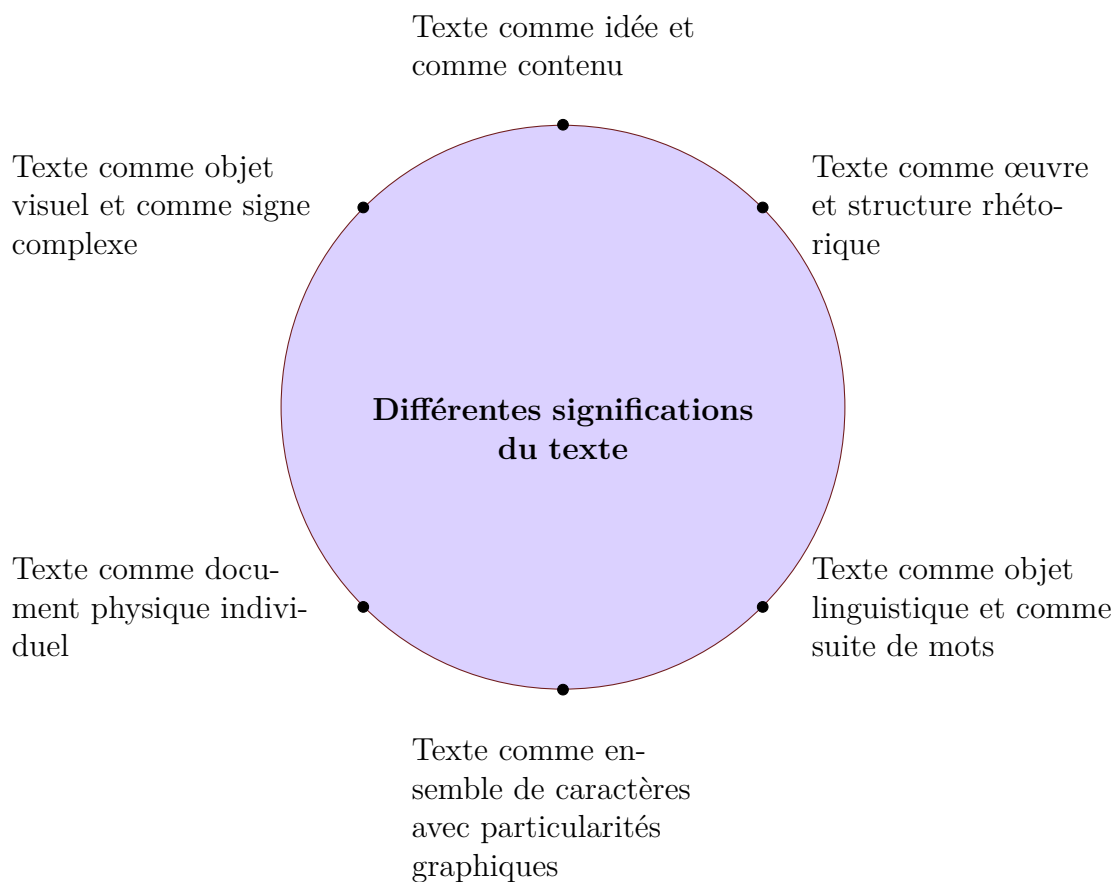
Texte comme idée et comme contenu

Texte comme objet visuel et comme signe complexe

Texte comme œuvre et structure rhétorique

**Différentes significations du texte**

Texte comme document physique individuel

Texte comme objet linguistique et comme suite de mots

Texte comme ensemble de caractères avec particularités graphiques